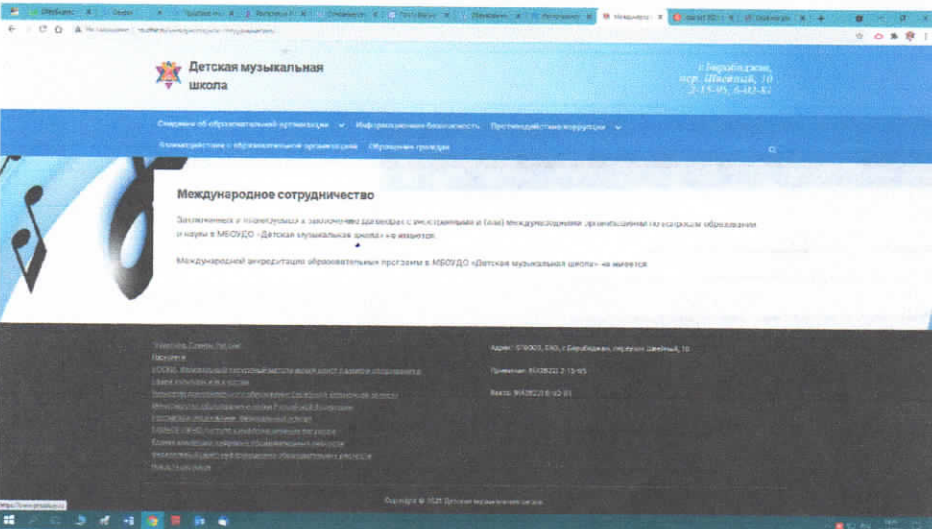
Детская музыкальная школа

г.Биробиджан, пер. Швейный, 10
2-15-95, 6-02-82

Сведения об образовательной организации
Информационная безопасность
Противодействие коррупции
Взаимодействие с образовательной организацией
Обращения граждан

Международное сотрудничество

Заключенных и планируемых к заключению договоров с иностранными и (или) международными организациями по вопросам образования и науки в МБОУДО «Детская музыкальная школа» не имеется.

Международной аккредитации образовательных программ в МБОУДО «Детская музыкальная школа» не имеется.

Адрес: 679000, ЕАО, г.Биробиджан, переулок Швейный, 10

Приемная: 8(42622) 2-15-95

Вахта: 8(42622) 6-02-82

Copyright © 2021 Детская музыкальная школа

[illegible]